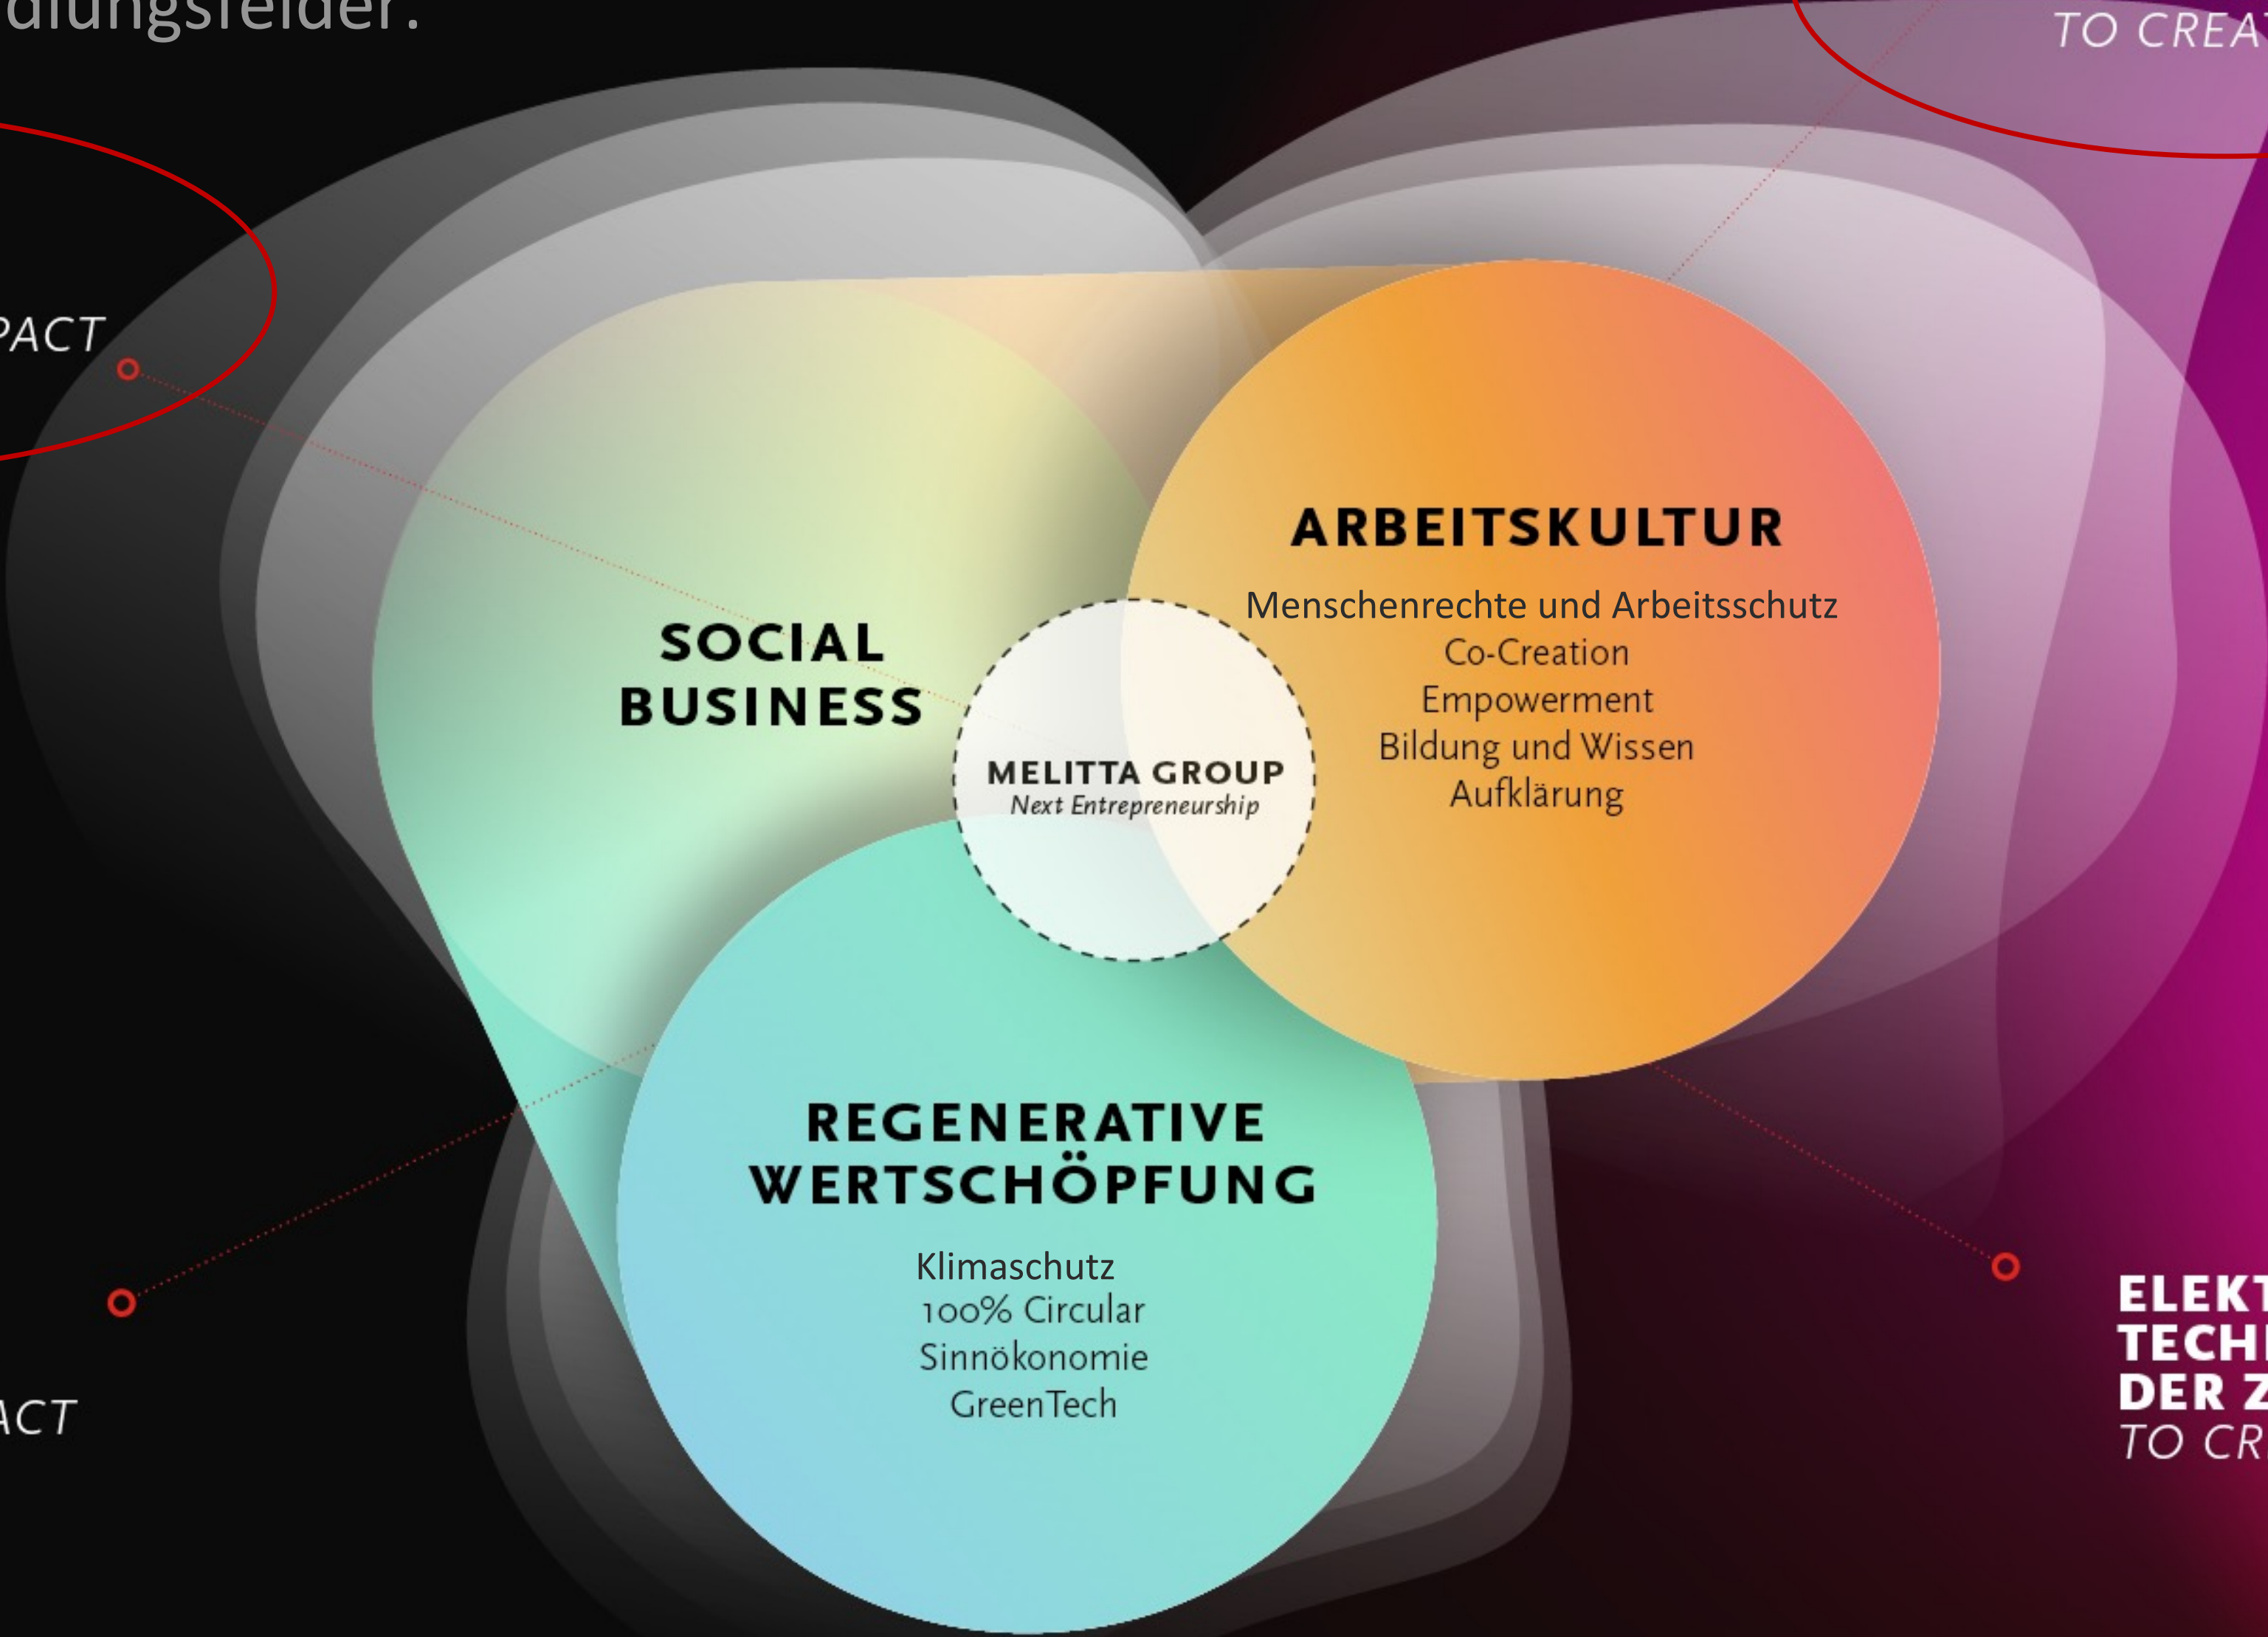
dlungsfelder:

TO CREAT

PACT

SOCIAL BUSINESS

ARBEITSKULTUR

Menschenrechte und Arbeitsschutz
Co-Creation
Empowerment
Bildung und Wissen
Aufklärung

MELITTA GROUP
Next Entrepreneurship

REGENERATIVE WERTSCHÖPFUNG

Klimaschutz
100% Circular
Sinnökonomie
GreenTech

ACT

ELEKT
TECH
DER Z
TO CR